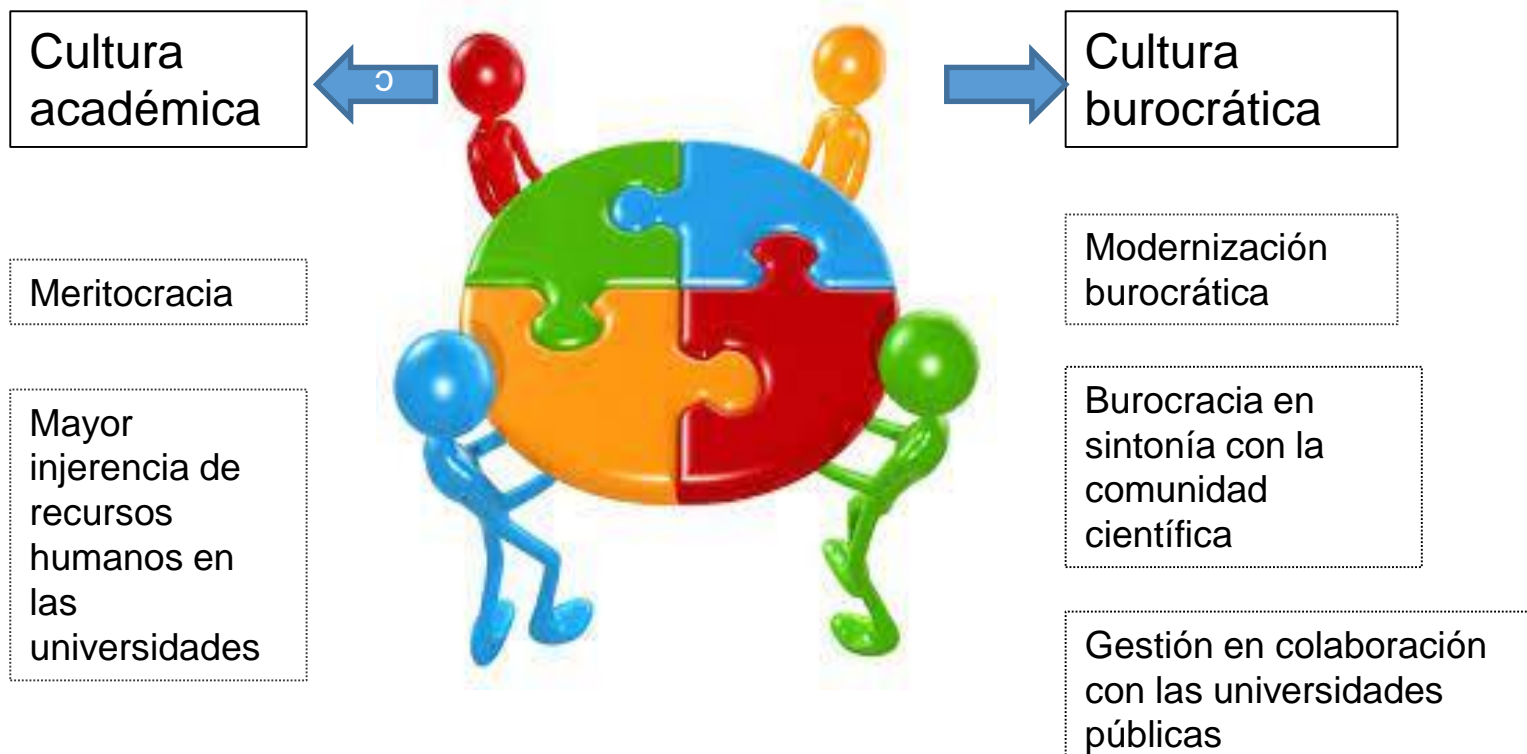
Cultura académica

Ↄ

Cultura burocrática

Meritocracia

Mayor injerencia de recursos humanos en las universidades

Modernización burocrática

Burocracia en sintonía con la comunidad científica

Gestión en colaboración con las universidades públicas